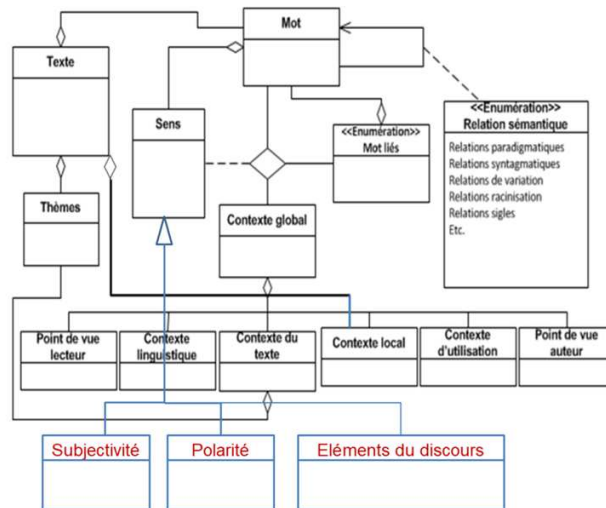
Mot

Texte

Sens

<<Enumération>>
Mot liés

<<Enumération>>
Relation sémantique

Relations paradigmatiques
Relations syntagmatiques
Relations de variation
Relations racinisation
Relations sigles
Etc.

Thèmes

Contexte global

Point de vue lecteur

Contexte linguistique

Contexte du texte

Contexte local

Contexte d'utilisation

Point de vue auteur

Subjectivité

Polarité

Eléments du discours